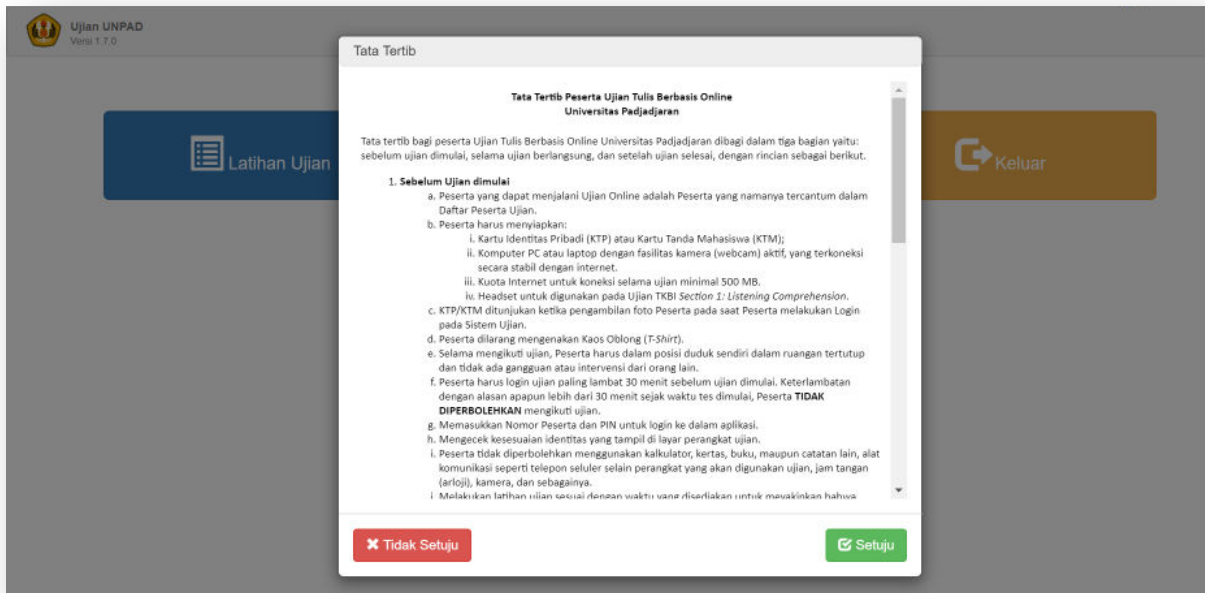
Ujian UNPAD
Versi 1.7.0

Latihan Ujian

Keluar

Tata Tertib

**Tata Tertib Peserta Ujian Tulis Berbasis Online**
**Universitas Padjadjaran**

Tata tertib bagi peserta Ujian Tulis Berbasis Online Universitas Padjadjaran dibagi dalam tiga bagian yaitu: sebelum ujian dimulai, selama ujian berlangsung, dan setelah ujian selesai, dengan rincian sebagai berikut.

1. **Sebelum Ujian dimulai**
a. Peserta yang dapat menjalani Ujian Online adalah Peserta yang namanya tercantum dalam Daftar Peserta Ujian.
b. Peserta harus menyiapkan:
i. Kartu Identitas Pribadi (KTP) atau Kartu Tanda Mahasiswa (KTM);
ii. Komputer PC atau laptop dengan fasilitas kamera (webcam) aktif, yang terkoneksi secara stabil dengan internet.
iii. Kuota Internet untuk koneksi selama ujian minimal 500 MB.
iv. Headset untuk digunakan pada Ujian TKBI *Section 1: Listening Comprehension*.
c. KTP/KTM ditunjukan ketika pengambilan foto Peserta pada saat Peserta melakukan Login pada Sistem Ujian.
d. Peserta dilarang mengenakan Kaos Oblong (*T-Shirt*).
e. Selama mengikuti ujian, Peserta harus dalam posisi duduk sendiri dalam ruangan tertutup dan tidak ada gangguan atau intervensi dari orang lain.
f. Peserta harus login ujian paling lambat 30 menit sebelum ujian dimulai. Keterlambatan dengan alasan apapun lebih dari 30 menit sejak waktu tes dimulai, Peserta **TIDAK DIPERBOLEHKAN** mengikuti ujian.
g. Memasukkan Nomor Peserta dan PIN untuk login ke dalam aplikasi.
h. Mengecek kesesuaian identitas yang tampil di layar perangkat ujian.
i. Peserta tidak diperbolehkan menggunakan kalkulator, kertas, buku, maupun catatan lain, alat komunikasi seperti telepon seluler selain perangkat yang akan digunakan ujian, jam tangan (arloji), kamera, dan sebagainya.
j. Melakukan latihan ujian sesuai dengan waktu yang disediakan untuk meyakinkan bahwa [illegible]

Tidak Setuju

Setuju